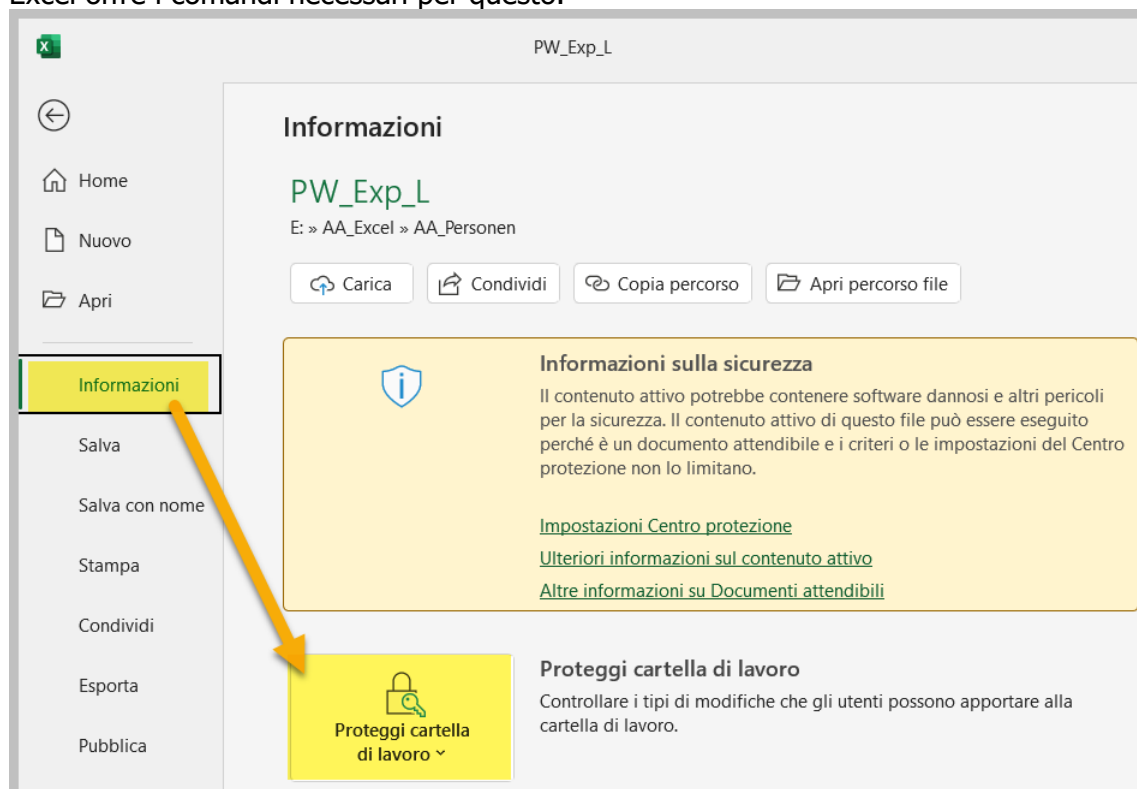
Excel offre i comandi necessari per questo.

PW_Exp_L

Home

Nuovo

Apri

Informazioni

Salva

Salva con nome

Stampa

Condividi

Esporta

Pubblica

Informazioni

PW_Exp_L

E: » AA_Excel » AA_Personen

Carica

Condividi

Copia percorso

Apri percorso file

Informazioni sulla sicurezza

Il contenuto attivo potrebbe contenere software dannosi e altri pericoli per la sicurezza. Il contenuto attivo di questo file può essere eseguito perché è un documento attendibile e i criteri o le impostazioni del Centro protezione non lo limitano.

Impostazioni Centro protezione

Ulteriori informazioni sul contenuto attivo

Altre informazioni su Documenti attendibili

Proteggi cartella di lavoro

Proteggi cartella di lavoro

Controllare i tipi di modifiche che gli utenti possono apportare alla cartella di lavoro.